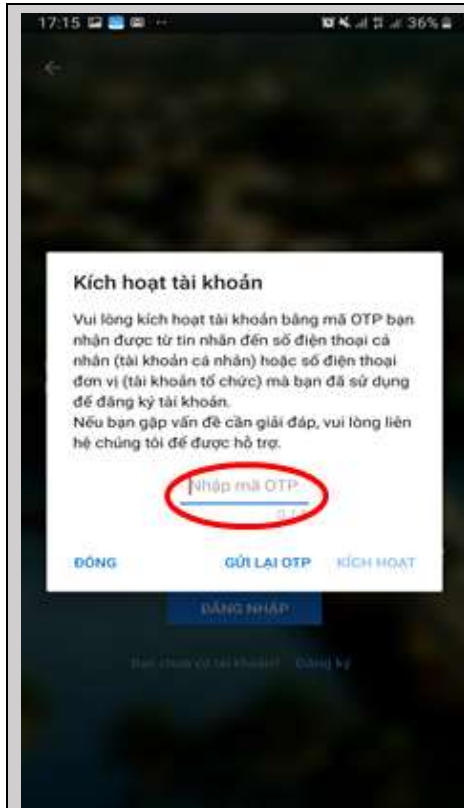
17:15 36%

Kích hoạt tài khoản

Vui lòng kích hoạt tài khoản bằng mã OTP bạn nhận được từ tin nhắn đến số điện thoại cá nhân (tài khoản cá nhân) hoặc số điện thoại đơn vị (tài khoản tổ chức) mà bạn đã sử dụng để đăng ký tài khoản.
Nếu bạn gặp vấn đề cần giải đáp, vui lòng liên hệ chúng tôi để được hỗ trợ.

Nhập mã OTP

0 / 6

ĐÓNG GỬI LẠI OTP KÍCH HOẠT

ĐĂNG NHẬP

Bạn chưa có tài khoản? Đăng ký